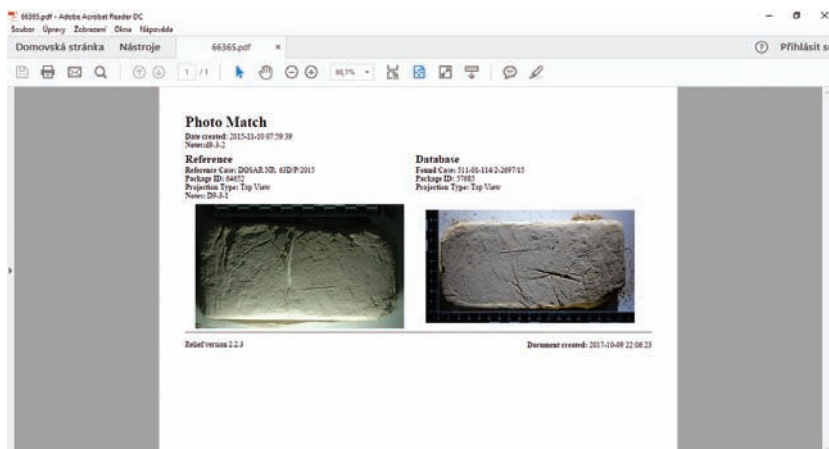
66365.pdf - Adobe Acrobat Reader DC
Soubor Úpravy Zobrazení Okno Nápověda

Domovská stránka Nástroje 66365.pdf ×

Přihlásit s

1 /1

88,1%

Photo Match
Date created: 2015-11-10 07:59:39
Notes: d9-3-2

Reference
Reference Case: DOSAR NR. 63D/P/2015
Package ID: 64652
Projection Type: Top View
Notes: D9-3-2

Database
Found Case: 511-01-114/2-2697/15
Package ID: 57683
Projection Type: Top View

Relief version 2.2.3

Document created: 2017-10-09 22:08:23